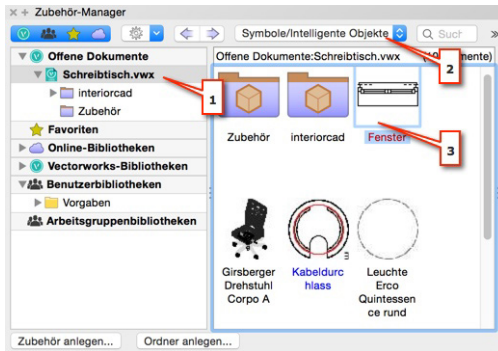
Zubehör-Manager

Symbole/Intelligente Objekte

Suchen

Offene Dokumente

Schreibtisch.vwx

interiorcad

Zubehör

Favoriten

Online-Bibliotheken

Vectorworks-Bibliotheken

Benutzerbibliotheken

Vorgaben

Arbeitsgruppenbibliotheken

Offene Dokumente:Schreibtisch.vwx

(1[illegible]umente)

1

2

3

Zubehör

interiorcad

Fenster

Girsberger Drehstuhl Corpo A

Kabeldurchlass

Leuchte Erco Quintessence rund

Zubehör anlegen...

Ordner anlegen...